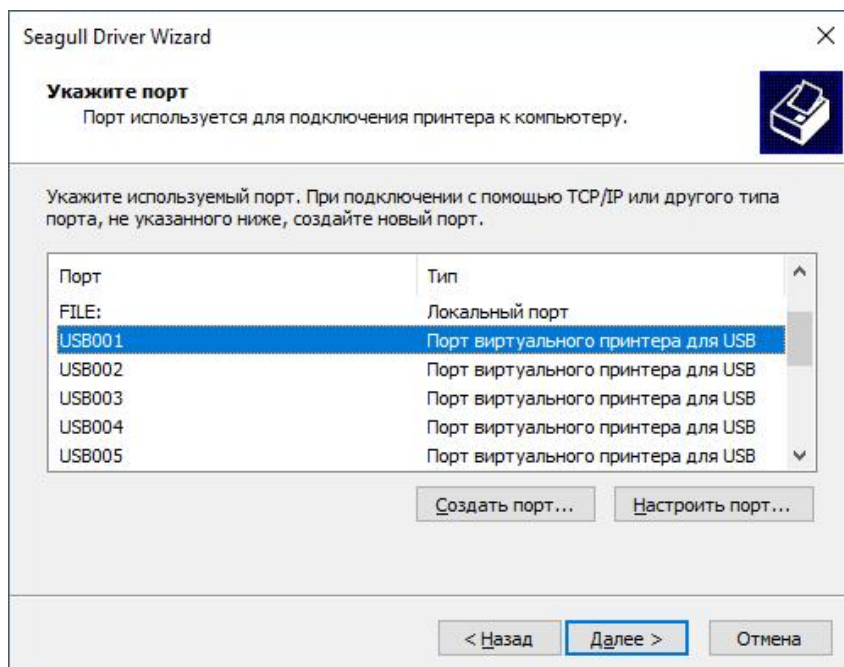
Seagull Driver Wizard

Укажите порт
Порт используется для подключения принтера к компьютеру.

Укажите используемый порт. При подключении с помощью TCP/IP или другого типа порта, не указанного ниже, создайте новый порт.

| Порт | Тип |
|---|---|
| FILE: | Локальный порт |
| USB001 | Порт виртуального принтера для USB |
| USB002 | Порт виртуального принтера для USB |
| USB003 | Порт виртуального принтера для USB |
| USB004 | Порт виртуального принтера для USB |
| USB005 | Порт виртуального принтера для USB |

Создать порт...
Настроить порт...

< Назад
Далее >
Отмена